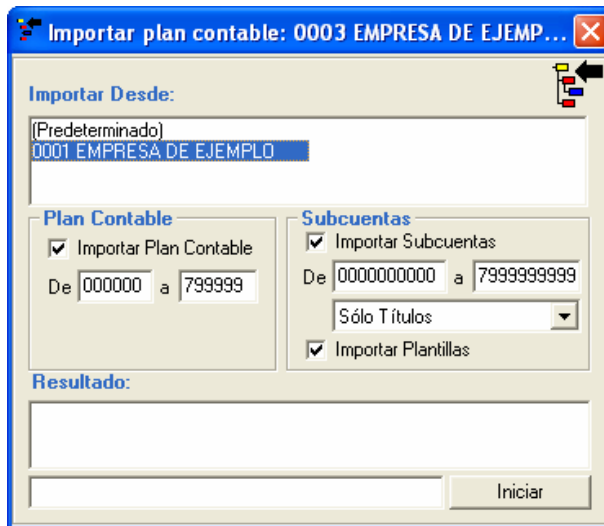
Importar plan contable: 0003 EMPRESA DE EJEMP...

Importar Desde:

(Predeterminado)
0001 EMPRESA DE EJEMPLO

Plan Contable

Importar Plan Contable

De 000000 a 799999

Subcuentas

Importar Subcuentas

De 0000000000 a 7999999999

Sólo Títulos

Importar Plantillas

Resultado:

Iniciar